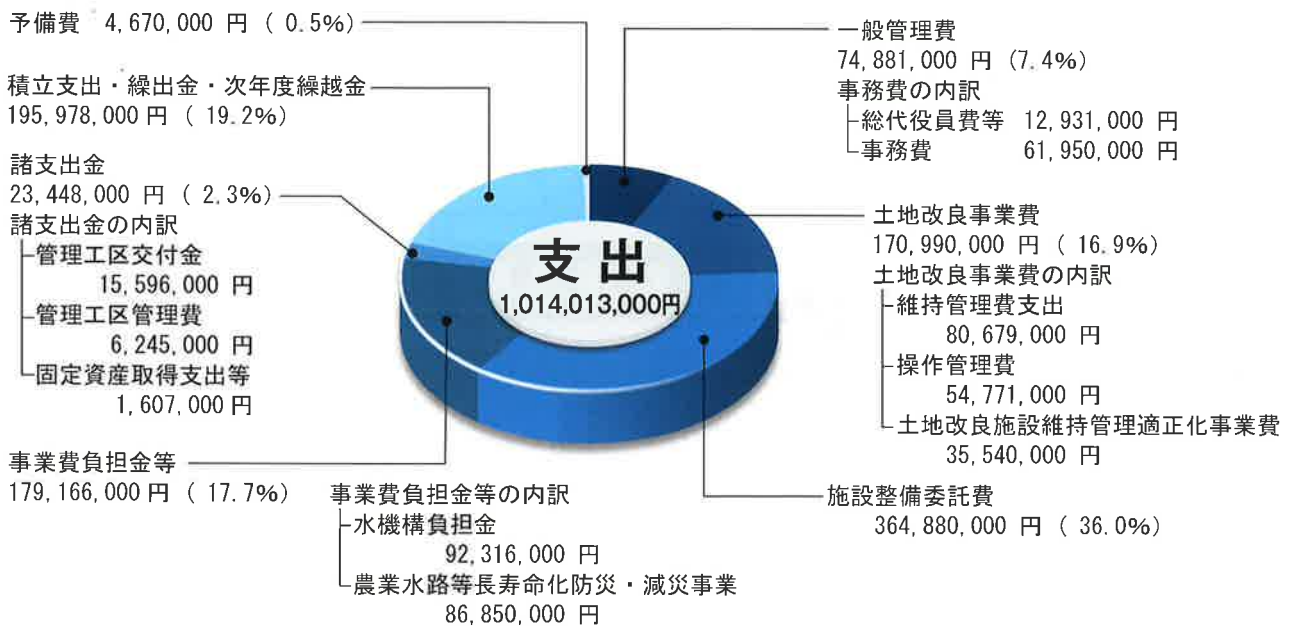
予備費　4,670,000 円（ 0.5%）

積立支出・繰出金・次年度繰越金
195,978,000 円（ 19.2%）

諸支出金
23,448,000 円（ 2.3%）
諸支出金の内訳
管理工区交付金
15,596,000 円
管理工区管理費
6,245,000 円
固定資産取得支出等
1,607,000 円

事業費負担金等
179,166,000 円（ 17.7%）

事業費負担金等の内訳
水機構負担金
92,316,000 円
農業水路等長寿命化防災・減災事業
86,850,000 円

支出
1,014,013,000円

一般管理費
74,881,000 円（7.4%）
事務費の内訳
総代役員費等　12,931,000 円
事務費　61,950,000 円

土地改良事業費
170,990,000 円（ 16.9%）
土地改良事業費の内訳
維持管理費支出
80,679,000 円
操作管理費
54,771,000 円
土地改良施設維持管理適正化事業費
35,540,000 円

施設整備委託費
364,880,000 円（ 36.0%）